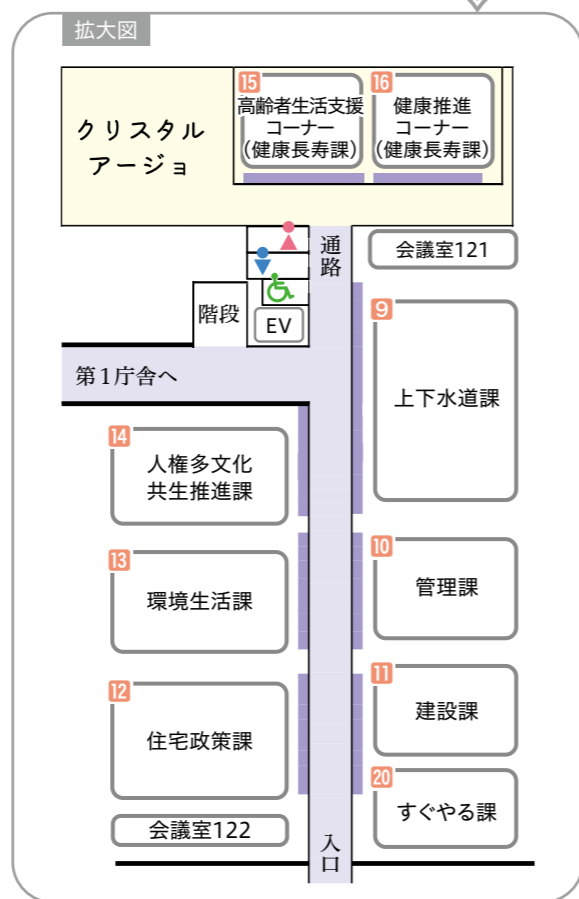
拡大図

クリスタル
アージョ

15
高齢者生活支援
コーナー
(健康長寿課)

16
健康推進
コーナー
(健康長寿課)

通路

会議室121

階段

EV

9
上下水道課

第1庁舎へ

14
人権多文化
共生推進課

10
管理課

13
環境生活課

11
建設課

12
住宅政策課

20
すぐやる課

会議室122

入口